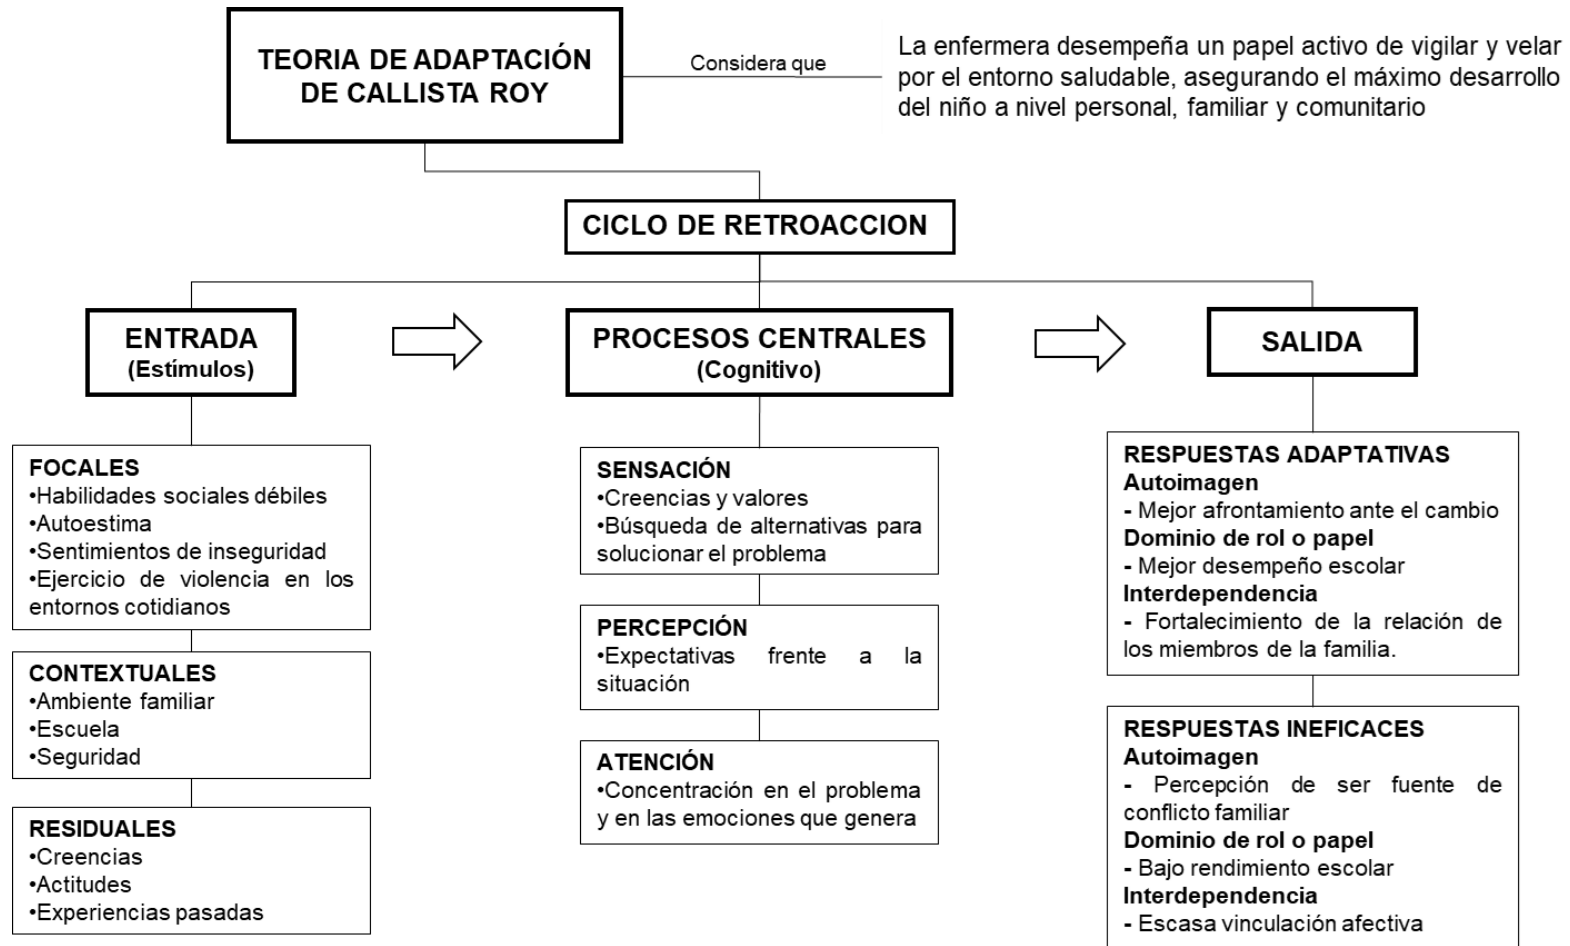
TEORIA DE ADAPTACIÓN DE CALLISTA ROY

Considera que

La enfermera desempeña un papel activo de vigilar y velar por el entorno saludable, asegurando el máximo desarrollo del niño a nivel personal, familiar y comunitario

CICLO DE RETROACCION

ENTRADA
(Estímulos)

PROCESOS CENTRALES
(Cognitivo)

SALIDA

FOCALES
•Habilidades sociales débiles
•Autoestima
•Sentimientos de inseguridad
•Ejercicio de violencia en los entornos cotidianos

CONTEXTUALES
•Ambiente familiar
•Escuela
•Seguridad

RESIDUALES
•Creencias
•Actitudes
•Experiencias pasadas

SENSACIÓN
•Creencias y valores
•Búsqueda de alternativas para solucionar el problema

PERCEPCIÓN
•Expectativas frente a la situación

ATENCIÓN
•Concentración en el problema y en las emociones que genera

RESPUESTAS ADAPTATIVAS
Autoimagen
- Mejor afrontamiento ante el cambio
Dominio de rol o papel
- Mejor desempeño escolar
Interdependencia
- Fortalecimiento de la relación de los miembros de la familia.

RESPUESTAS INEFICACES
Autoimagen
- Percepción de ser fuente de conflicto familiar
Dominio de rol o papel
- Bajo rendimiento escolar
Interdependencia
- Escasa vinculación afectiva